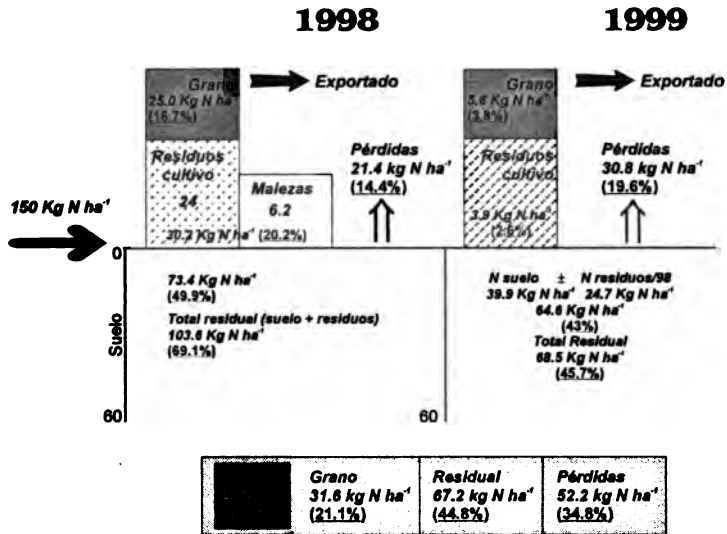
1998

1999

Grano
25.0 Kg N ha$^{-1}$
(16.7%)

Exportado

Residuos cultivo
24

Malezas
6.2

30.2 Kg N ha$^{-1}$ (20.2%)

Pérdidas
21.4 kg N ha$^{-1}$
(14.4%)

Grano
5.6 Kg N ha$^{-1}$
(3.8%)

Exportado

Residuos cultivo

3.9 Kg N ha$^{-1}$
(2.6%)

Pérdidas
30.8 kg N ha$^{-1}$
(19.6%)

150 Kg N ha$^{-1}$

0

Suelo

73.4 Kg N ha$^{-1}$
(49.9%)
Total residual (suelo + residuos)
103.6 Kg N ha$^{-1}$
(69.1%)

N suelo ± N residuos/98
39.9 Kg N ha$^{-1}$ 24.7 Kg N ha$^{-1}$
64.6 Kg N ha$^{-1}$
(43%)
Total Residual
68.5 Kg N ha$^{-1}$
(45.7%)

60

60

| | Grano 31.6 kg N ha$^{-1}$ (21.1%) | Residual 67.2 kg N ha$^{-1}$ (44.8%) | Pérdidas 52.2 kg N ha$^{-1}$ (34.8%) |
|---|---|---|---|